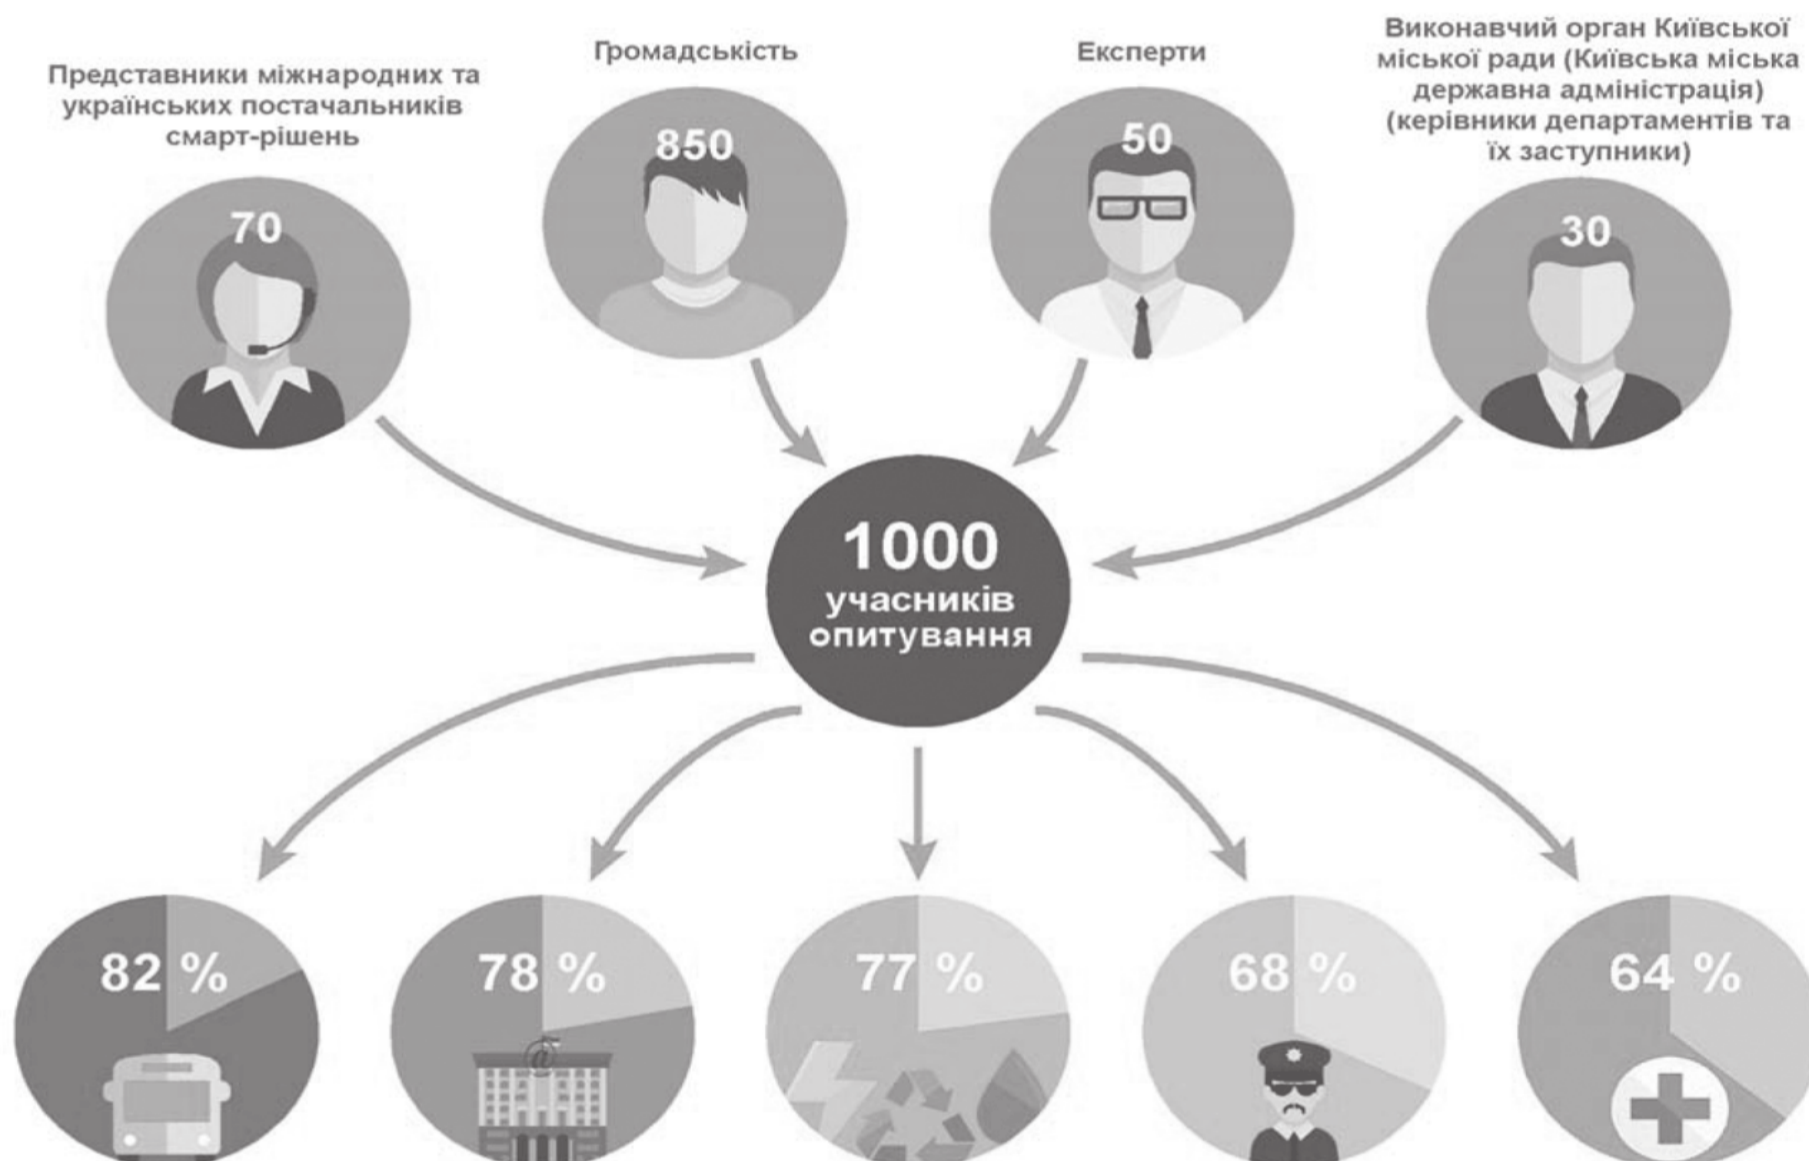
Представники міжнародних та українських постачальників смарт-рішень

70

Громадськість

850

Експерти

50

Виконавчий орган Київської міської ради (Київська міська державна адміністрація) (керівники департаментів та їх заступники)

30

1000 учасників опитування

82 %

78 %

77 %

68 %

64 %